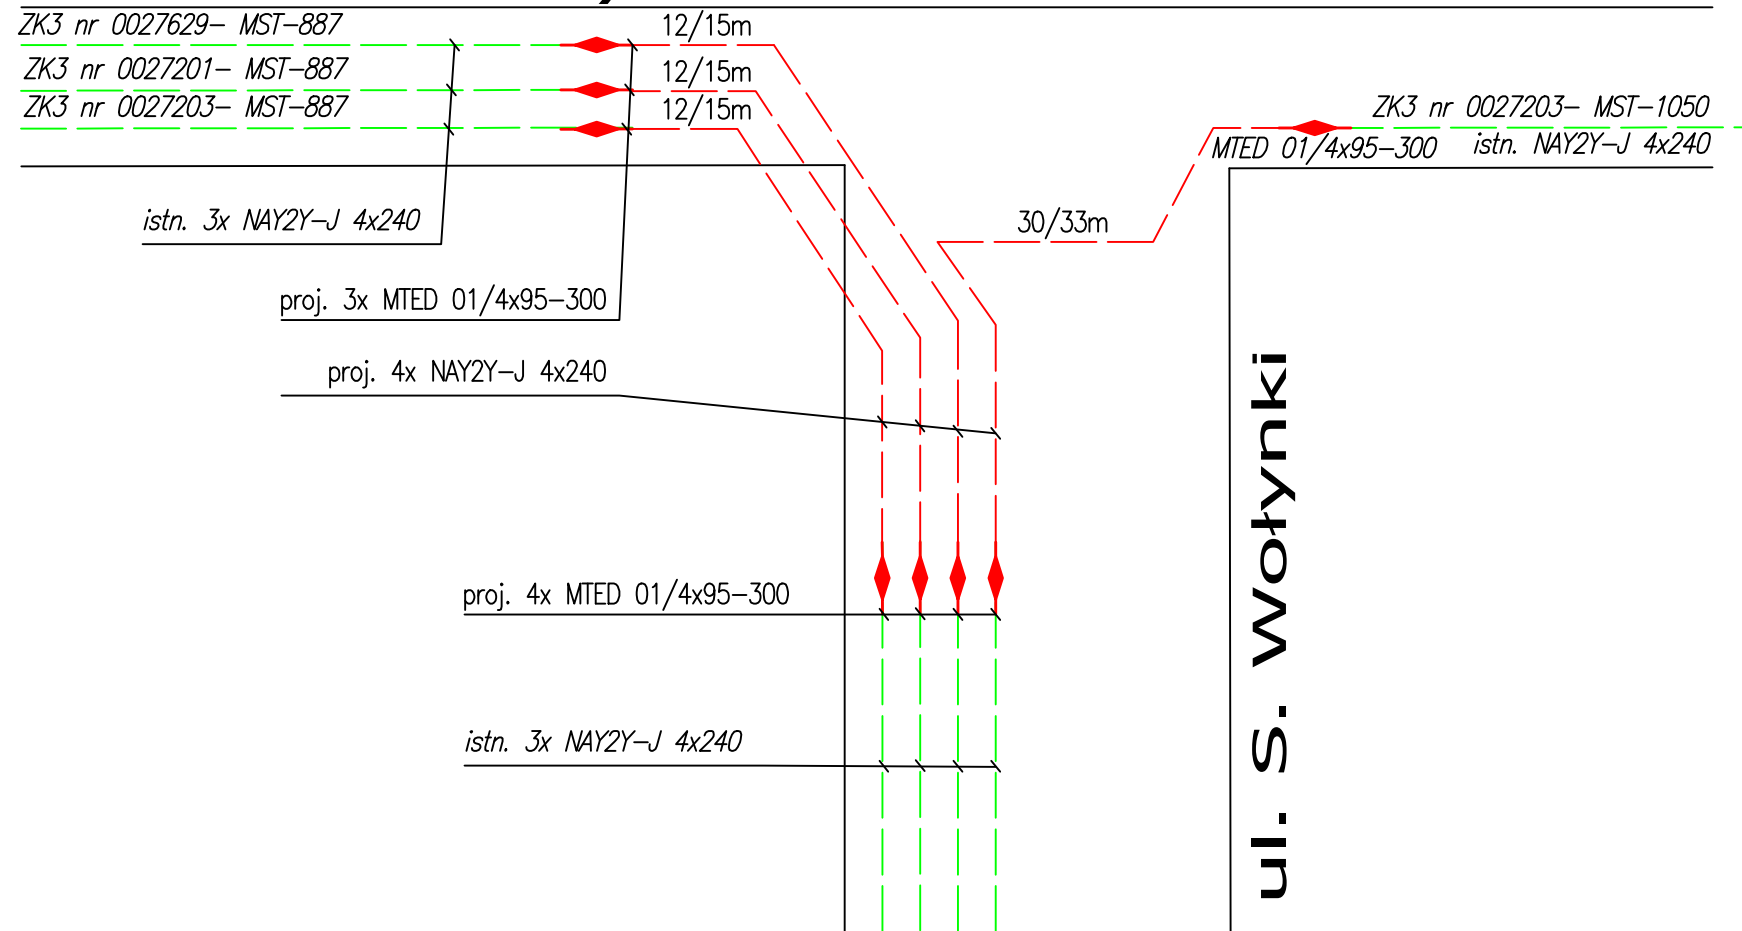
ZK3 nr 0027629– MST–887
12/15m
ZK3 nr 0027201– MST–887
12/15m
ZK3 nr 0027203– MST–887
12/15m
ZK3 nr 0027203– MST–1050
MTED 01/4x95–300
istn. NAY2Y–J 4x240
istn. 3x NAY2Y–J 4x240
30/33m
proj. 3x MTED 01/4x95–300
proj. 4x NAY2Y–J 4x240
proj. 4x MTED 01/4x95–300
istn. 3x NAY2Y–J 4x240
ul. S. Wołynki